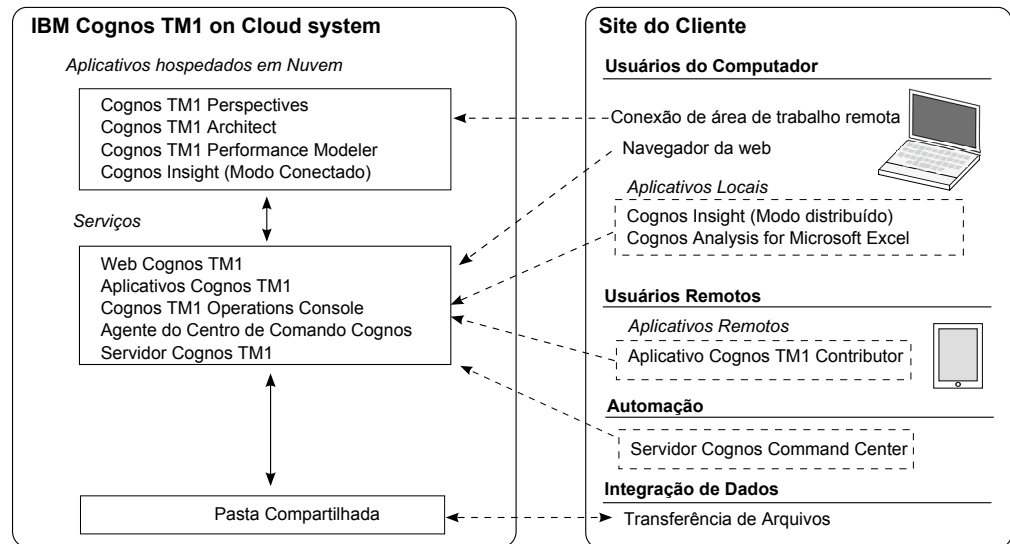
IBM Cognos TM1 on Cloud system

Aplicativos hospedados em Nuvem

Cognos TM1 Perspectives
Cognos TM1 Architect
Cognos TM1 Performance Modeler
Cognos Insight (Modo Conectado)

Serviços

Web Cognos TM1
Aplicativos Cognos TM1
Cognos TM1 Operations Console
Agente do Centro de Comando Cognos
Servidor Cognos TM1

Pasta Compartilhada

Site do Cliente

Usuários do Computador

Conexão de área de trabalho remota

Navegador da web

Aplicativos Locais

Cognos Insight (Modo distribuído)
Cognos Analysis for Microsoft Excel

Usuários Remotos

Aplicativos Remotos

Aplicativo Cognos TM1 Contributor

Automação

Servidor Cognos Command Center

Integração de Dados

Transferência de Arquivos